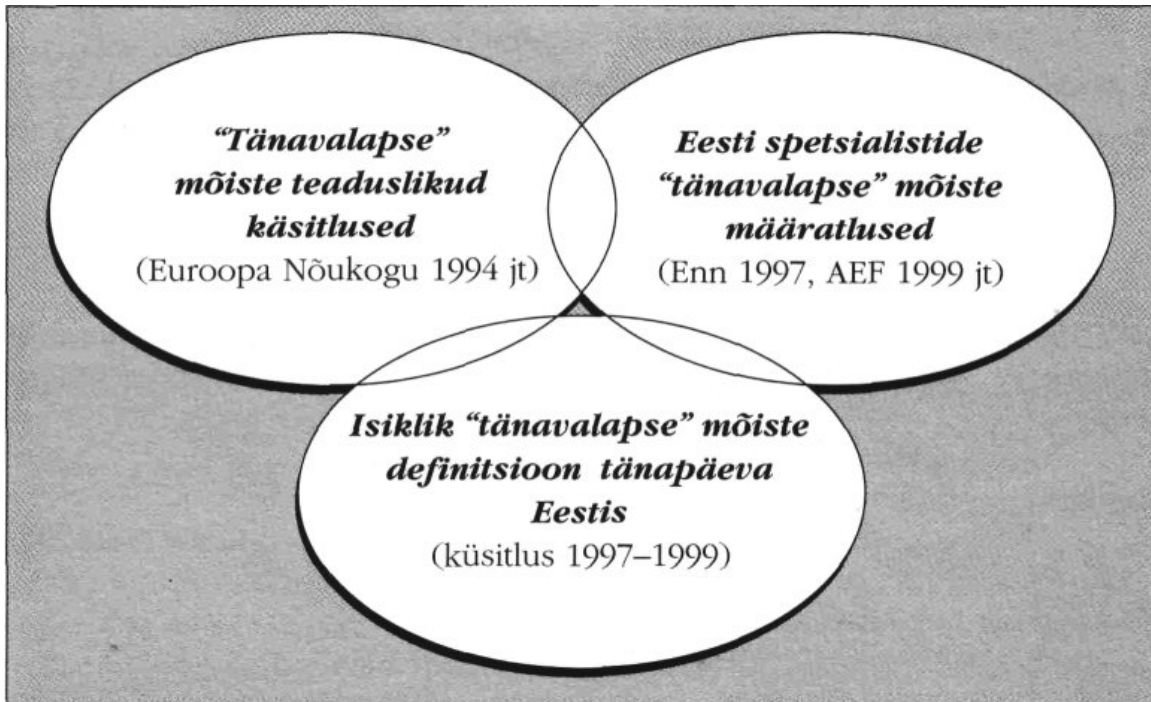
"Tänavalapse" mõiste teaduslikud käsitlused
(Euroopa Nõukogu 1994 jt)

Eesti spetsialistide "tänavalapse" mõiste määratlused
(Enn 1997, AEF 1999 jt)

Isiklik "tänavalapse" mõiste definitsioon tänapäeva Eestis
(küsitlus 1997–1999)